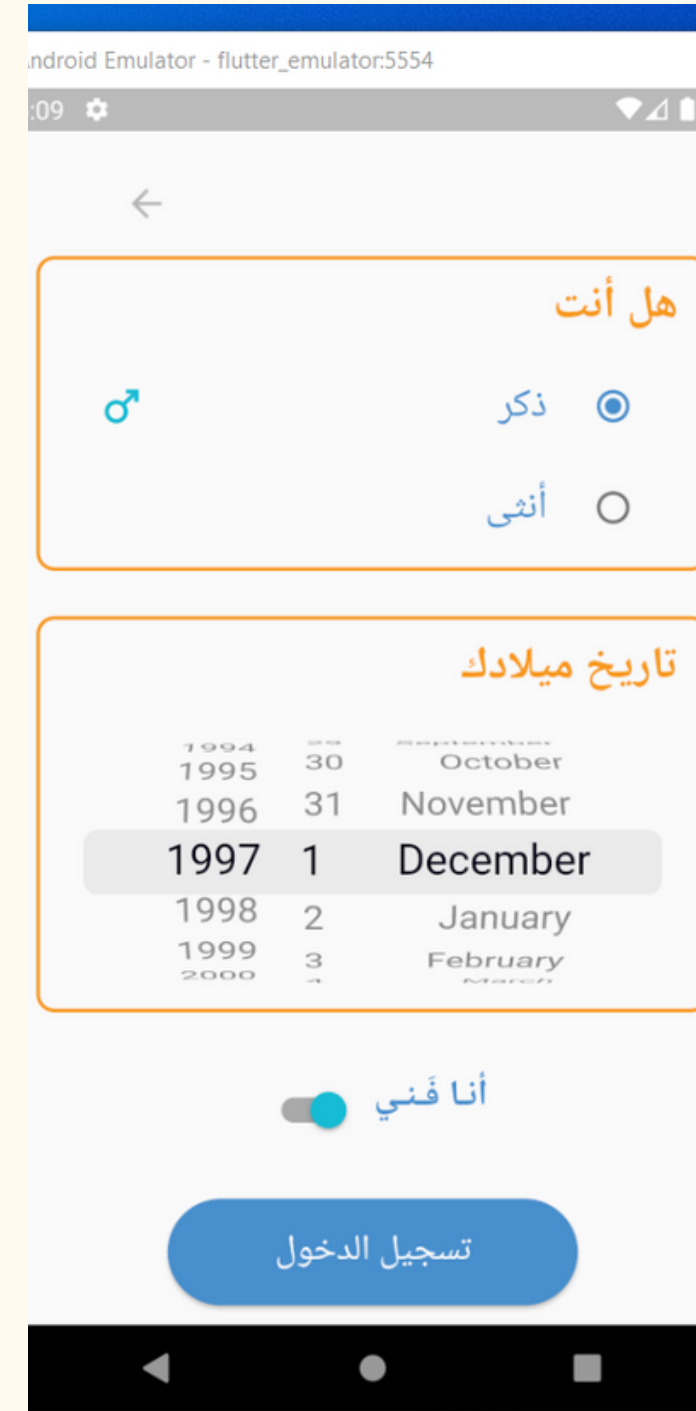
ndroid Emulator - flutter_emulator:5554

:09

هل أنت

ذكر

أنثى

تاريخ ميلادك

1994 29 September
1995 30 October
1996 31 November
1997 1 December
1998 2 January
1999 3 February
2000 4 March

أنا فَني

تسجيل الدخول